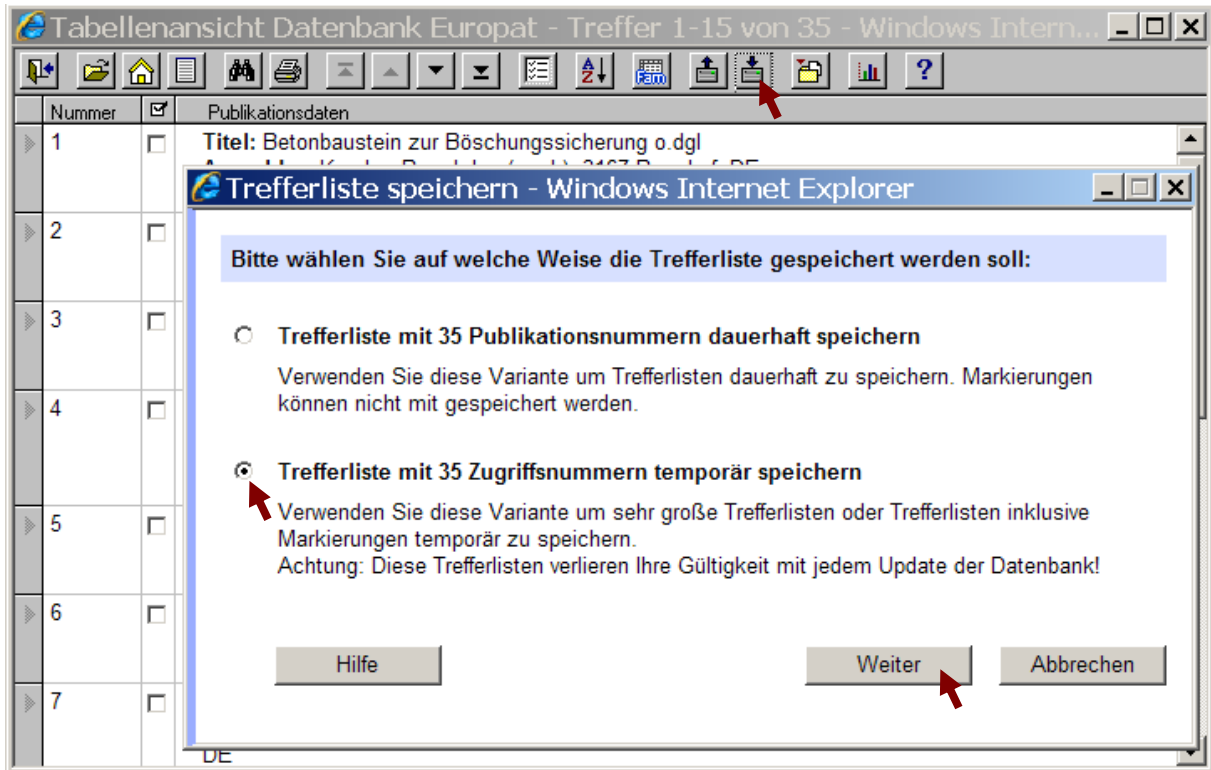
Tabellenansicht Datenbank Europat - Treffer 1-15 von 35 - Windows Intern...

Fam

Nummer

Publikationsdaten

1

Titel: Betonbaustein zur Böschungssicherung o.dgl

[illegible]

2

3

4

5

6

7

DE

Trefferliste speichern - Windows Internet Explorer

Bitte wählen Sie auf welche Weise die Trefferliste gespeichert werden soll:

Trefferliste mit 35 Publikationsnummern dauerhaft speichern

Verwenden Sie diese Variante um Trefferlisten dauerhaft zu speichern. Markierungen können nicht mit gespeichert werden.

Trefferliste mit 35 Zugriffsnummern temporär speichern

Verwenden Sie diese Variante um sehr große Trefferlisten oder Trefferlisten inklusive Markierungen temporär zu speichern.
Achtung: Diese Trefferlisten verlieren Ihre Gültigkeit mit jedem Update der Datenbank!

Hilfe

Weiter

Abbrechen